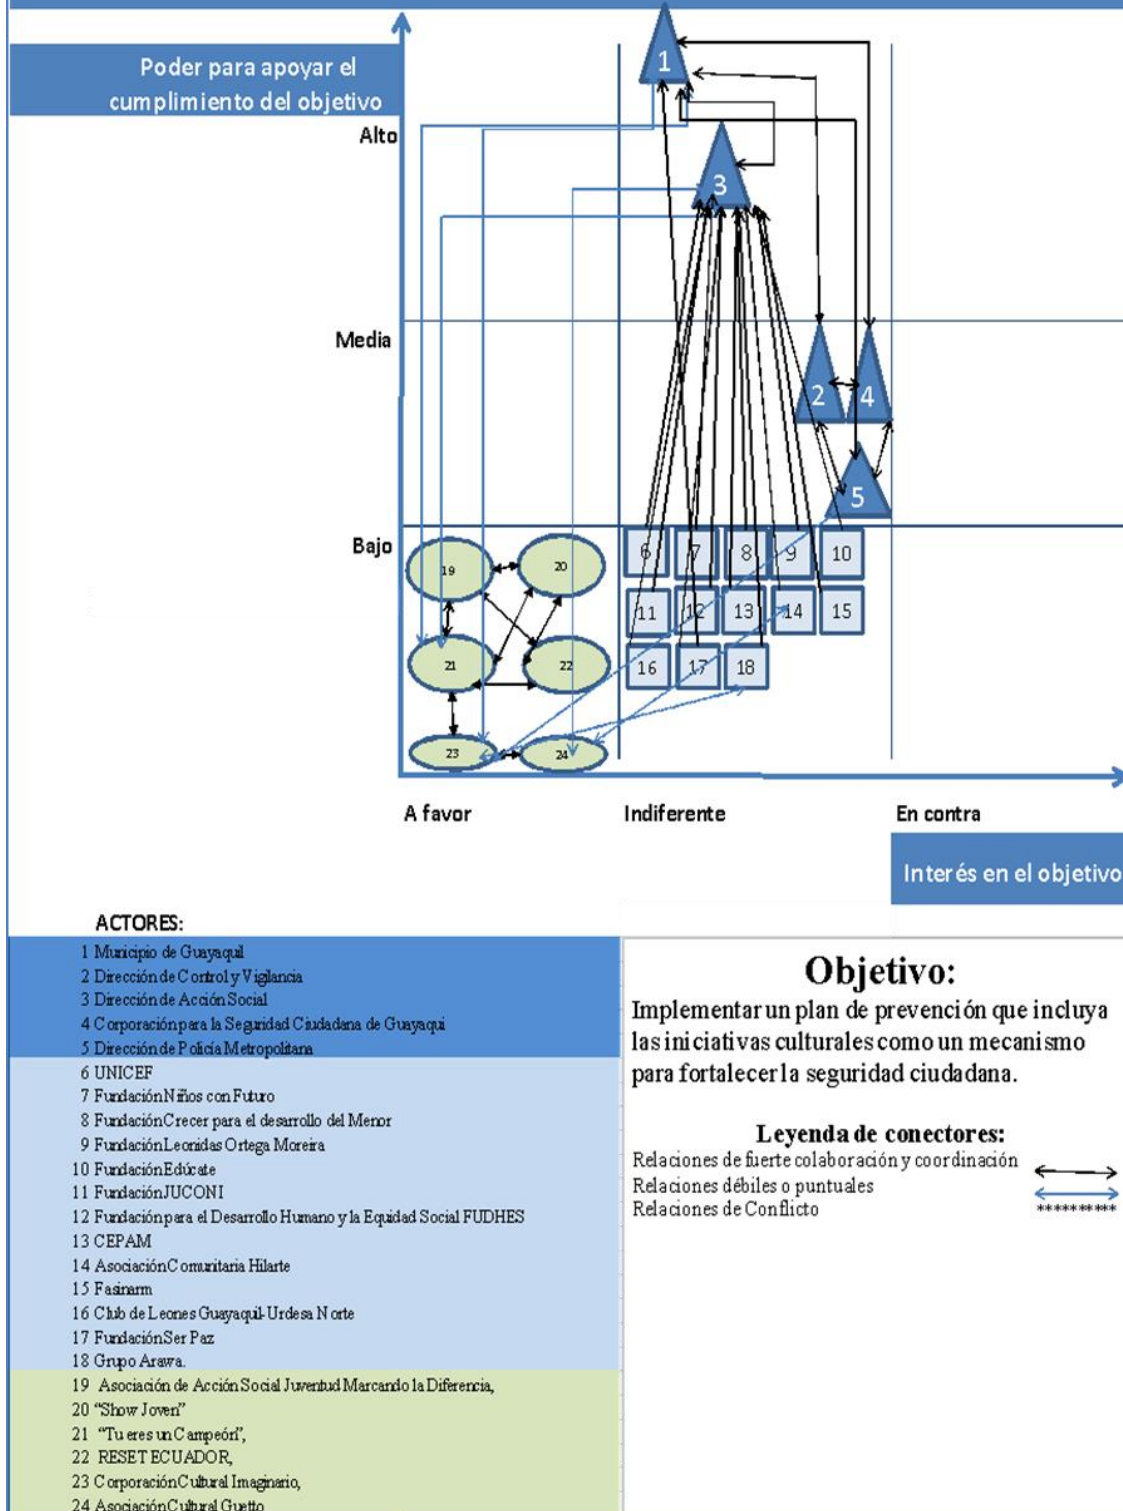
Poder para apoyar el cumplimiento del objetivo

Alto

Media

Bajo

1

3

2

4

5

19

20

21

22

23

24

6

7

8

9

10

11

12

13

14

15

16

17

18

A favor

Indiferente

En contra

Interés en el objetivo

ACTORES:

1 Municipio de Guayaquil
2 Dirección de Control y Vigilancia
3 Dirección de Acción Social
4 Corporación para la Seguridad Ciudadana de Guayaqui
5 Dirección de Policía Metropolitana
6 UNICEF
7 Fundación Niños con Futuro
8 Fundación Crecer para el desarrollo del Menor
9 Fundación Leonidas Ortega Moreira
10 Fundación Edúcate
11 Fundación JUCONI
12 Fundación para el Desarrollo Humano y la Equidad Social FUDHES
13 CEPAM
14 Asociación Comunitaria Hilarte
15 Fasinarm
16 Club de Leones Guayaquil-Urdesa Norte
17 Fundación Ser Paz
18 Grupo Arawa.
19 Asociación de Acción Social Juventud Marcando la Diferencia,
20 "Show Joven"
21 "Tu eres un Campeón",
22 RESET ECUADOR,
23 Corporación Cultural Imaginario,
24 Asociación Cultural Guetto

Objetivo:
Implementar un plan de prevención que incluya las iniciativas culturales como un mecanismo para fortalecer la seguridad ciudadana.

Leyenda de conectores:
Relaciones de fuerte colaboración y coordinación
Relaciones débiles o puntuales
Relaciones de Conflicto

**********